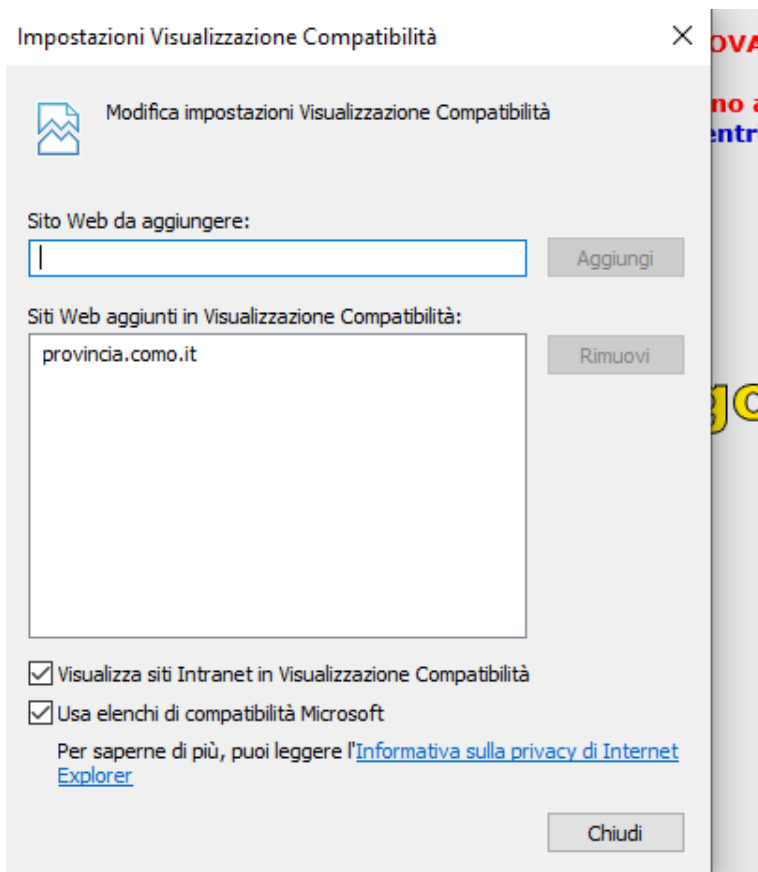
Impostazioni Visualizzazione Compatibilità

×

OVA

no a
entr

Modifica impostazioni Visualizzazione Compatibilità

Sito Web da aggiungere:

Aggiungi

Siti Web aggiunti in Visualizzazione Compatibilità:

provincia.como.it

Rimuovi

gC

Visualizza siti Intranet in Visualizzazione Compatibilità

Usa elenchi di compatibilità Microsoft

Per saperne di più, puoi leggere l'Informativa sulla privacy di Internet Explorer

Chiudi